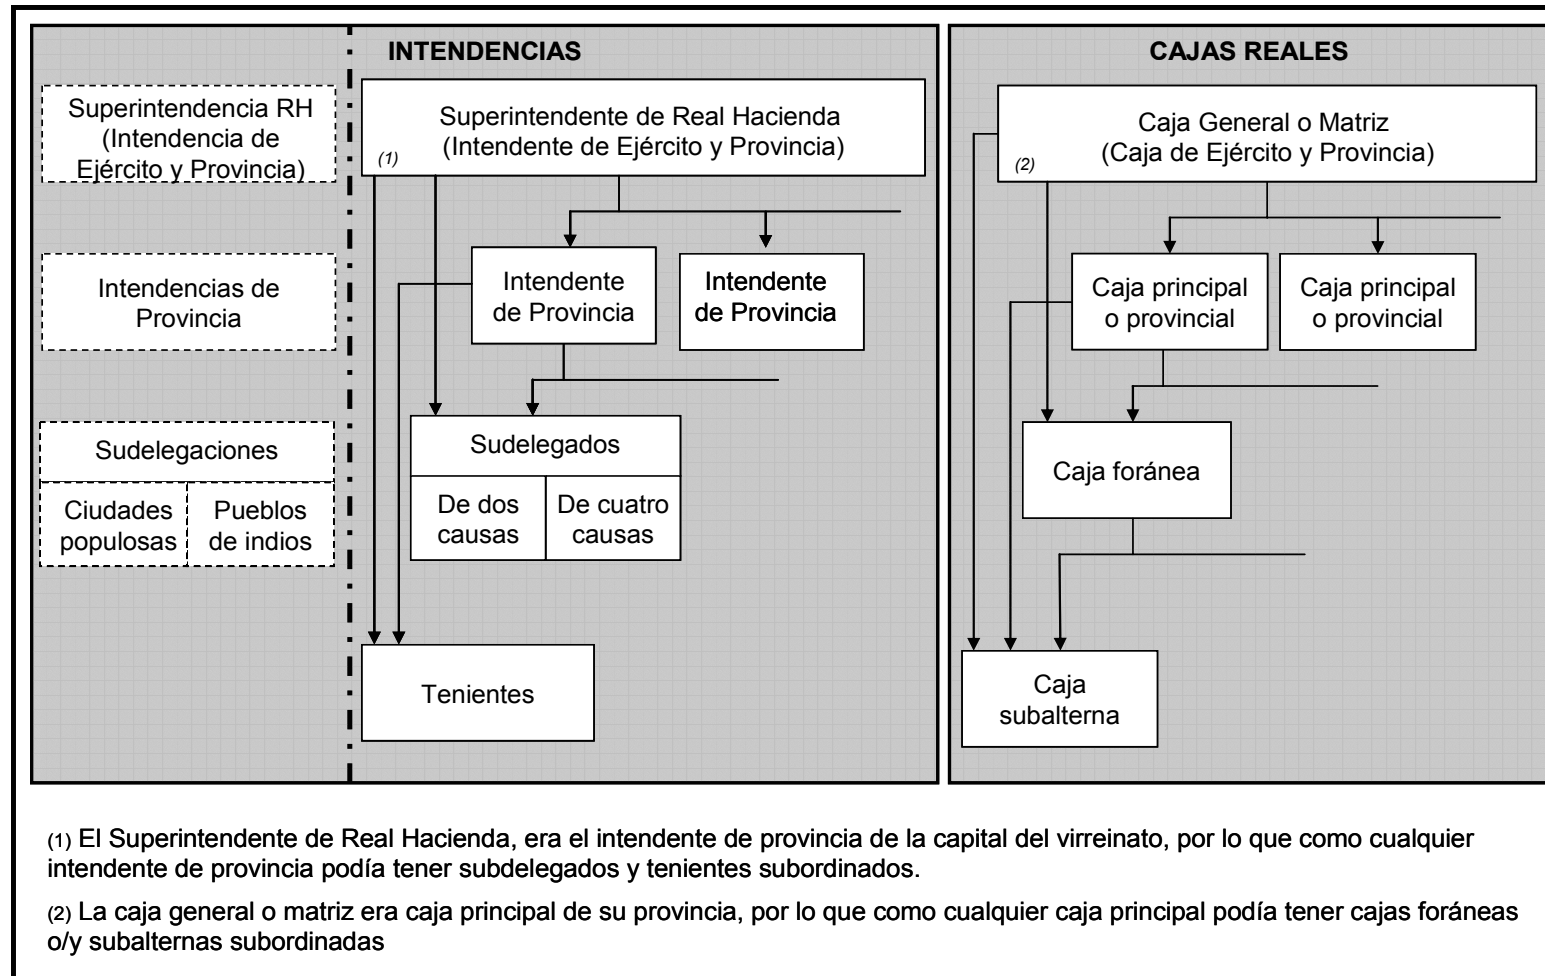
Superintendencia RH (Intendencia de Ejército y Provincia)

Intendencias de Provincia

Sudelegaciones

Ciudades populosas

Pueblos de indios

INTENDENCIAS

Superintendente de Real Hacienda (Intendente de Ejército y Provincia)

(1)

Intendente de Provincia

Intendente de Provincia

Sudelegados

De dos causas

De cuatro causas

Tenientes

CAJAS REALES

Caja General o Matriz (Caja de Ejército y Provincia)

(2)

Caja principal o provincial

Caja principal o provincial

Caja foránea

Caja subalterna

(1) El Superintendente de Real Hacienda, era el intendente de provincia de la capital del virreinato, por lo que como cualquier intendente de provincia podía tener subdelegados y tenientes subordinados.

(2) La caja general o matriz era caja principal de su provincia, por lo que como cualquier caja principal podía tener cajas foráneas o/y subalternas subordinadas